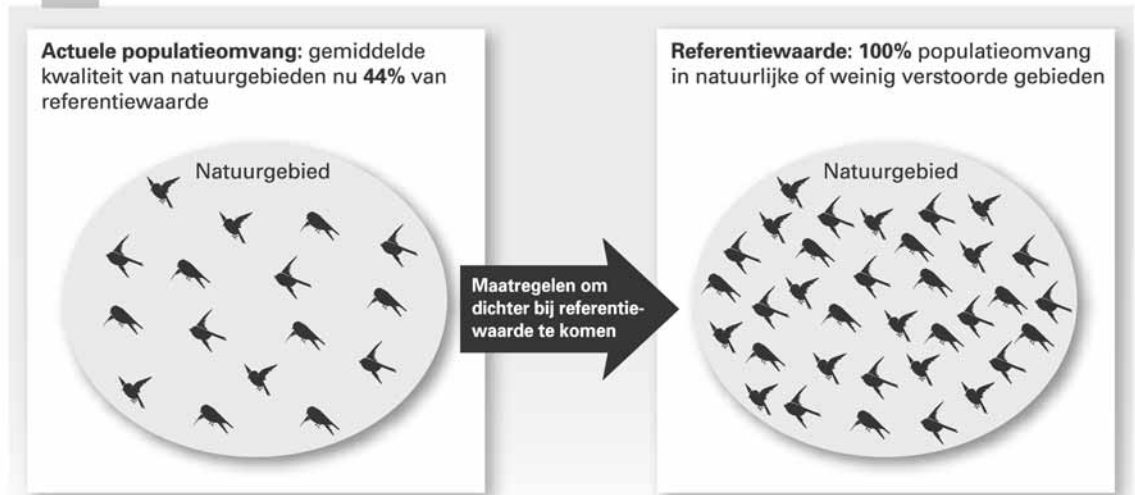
Actuele populatieomvang: gemiddelde kwaliteit van natuurgebieden nu 44% van referentiewaarde

Natuurgebied

Maatregelen om dichter bij referentiewaarde te komen

Referentiewaarde: 100% populatieomvang in natuurlijke of weinig verstoorde gebieden

Natuurgebied